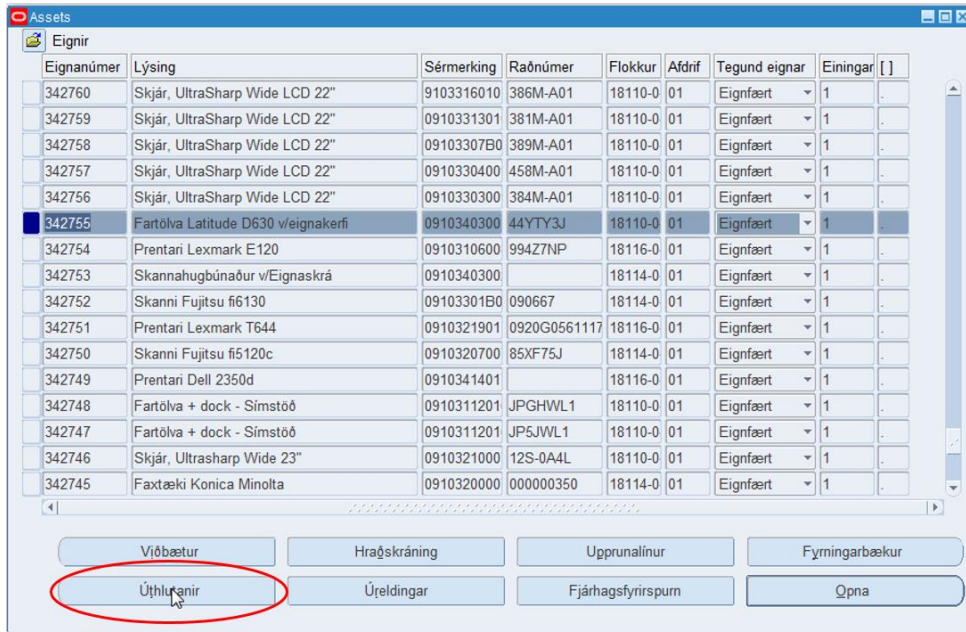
Assets

Eignir

| Eignanúmer | Lýsing | Sérmerking | Raðnúmer | Flokkur | Afdrif | Tegund eignar | Einingar | [ ] |
|---|---|---|---|---|---|---|---|---|
| 342760 | Skjár, UltraSharp Wide LCD 22" | 9103316010 | 386M-A01 | 18110-0 | 01 | Eignfært | 1 | . |
| 342759 | Skjár, UltraSharp Wide LCD 22" | 0910331301 | 381M-A01 | 18110-0 | 01 | Eignfært | 1 | . |
| 342758 | Skjár, UltraSharp Wide LCD 22" | 09103307B0 | 389M-A01 | 18110-0 | 01 | Eignfært | 1 | . |
| 342757 | Skjár, UltraSharp Wide LCD 22" | 0910330400 | 458M-A01 | 18110-0 | 01 | Eignfært | 1 | . |
| 342756 | Skjár, UltraSharp Wide LCD 22" | 0910330300 | 384M-A01 | 18110-0 | 01 | Eignfært | 1 | . |
| 342755 | Fartölva Latitude D630 v/eignakerfi | 0910340300 | 44YTY3J | 18110-0 | 01 | Eignfært | 1 | . |
| 342754 | Prentari Lexmark E120 | 0910310600 | 994Z7NP | 18116-0 | 01 | Eignfært | 1 | . |
| 342753 | Skannahugbúnaður v/Eignaskrá | 0910340300 | | 18114-0 | 01 | Eignfært | 1 | . |
| 342752 | Skanni Fujitsu fi6130 | 09103301B0 | 090667 | 18114-0 | 01 | Eignfært | 1 | . |
| 342751 | Prentari Lexmark T644 | 0910321901 | 0920G0561117 | 18116-0 | 01 | Eignfært | 1 | . |
| 342750 | Skanni Fujitsu fi5120c | 0910320700 | 85XF75J | 18114-0 | 01 | Eignfært | 1 | . |
| 342749 | Prentari Dell 2350d | 0910341401 | | 18116-0 | 01 | Eignfært | 1 | . |
| 342748 | Fartölva + dock - Símstöð | 0910311201 | JPGHWL1 | 18110-0 | 01 | Eignfært | 1 | . |
| 342747 | Fartölva + dock - Símstöð | 0910311201 | JP5JWL1 | 18110-0 | 01 | Eignfært | 1 | . |
| 342746 | Skjár, Ultrasharp Wide 23" | 0910321000 | 12S-0A4L | 18110-0 | 01 | Eignfært | 1 | . |
| 342745 | Faxtæki Konica Minolta | 0910320000 | 000000350 | 18114-0 | 01 | Eignfært | 1 | . |

Viðbætur | Hraðskráning | Upprunalínur | Fyrningarbækur

Úthlutanir | Úreldingar | Fjárhagsfyrirspurn | Opna